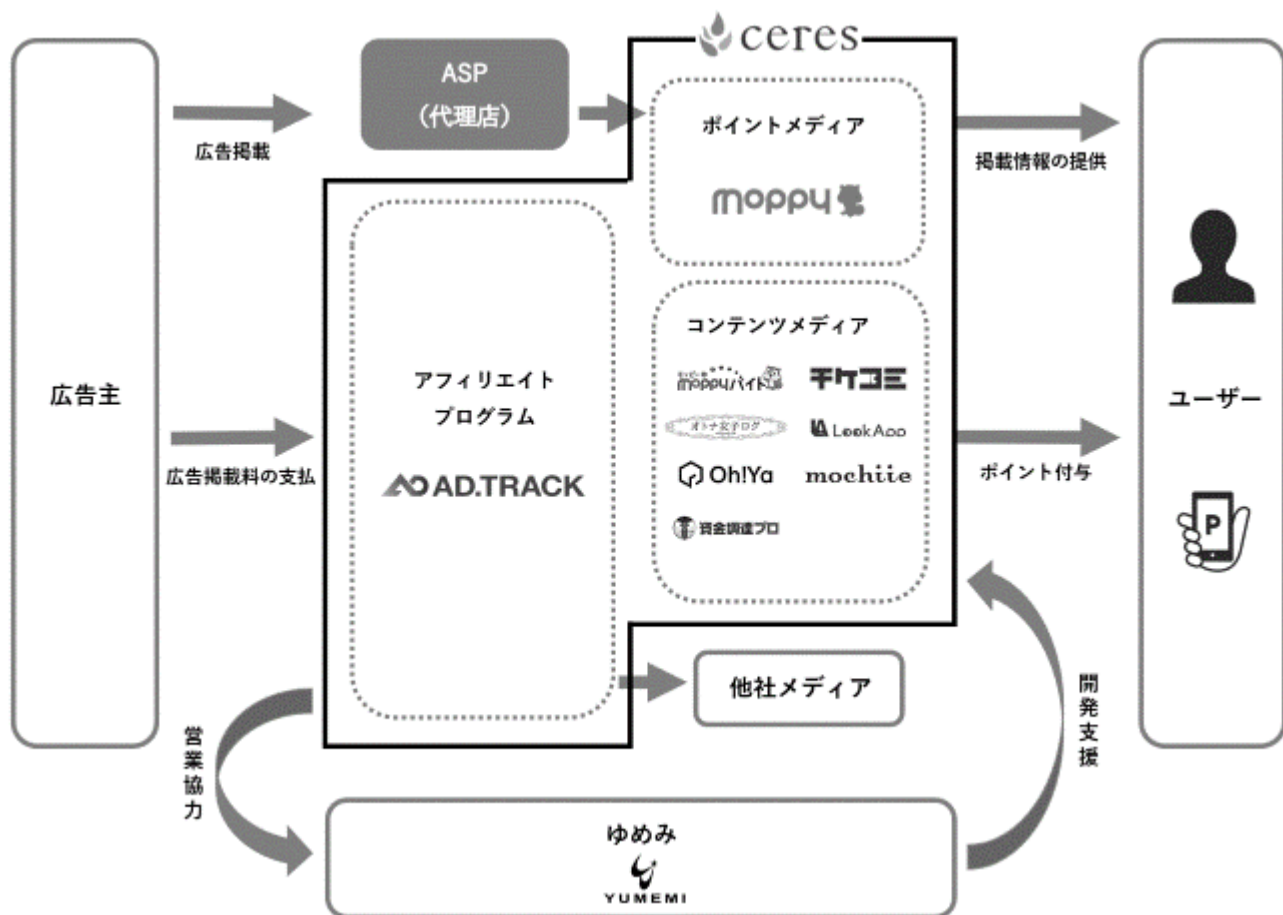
ceres

広告主

広告掲載

ASP
(代理店)

広告掲載料の支払

ポイントメディア

moppy

コンテンツメディア

moppyバイト

チケコミ

オトナ女子ログ

LookApp

Oh!Ya

mochiie

資金調達プロ

アフィリエイト
プログラム

AD.TRACK

他社メディア

掲載情報の提供

ポイント付与

ユーザー

P

営業協力

開発支援

ゆめみ
YUMEMI